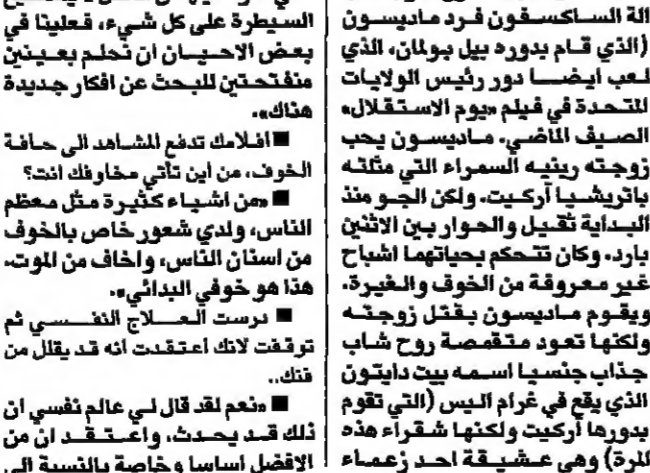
السيطرة على كل شيء، فعلينا في بعض الاحيان ان نحلم بعينين منفتحتين للبحث عن افكار جديدة هناك».

■ افلامك تدفع المشاهد الى حافة الخوف، من اين تأتي مخاوفك انت؟

■ «من اشياء كثيرة مثل معظم الناس، ولدي شعور خاص بالخوف من اسنان الناس، واخاف من الموت، هذا هو خوفي البدائي».

■ درست العلاج النفسي ثم توقفت لانك اعتقدت انه قد يقلل من فنك..

■ «نعم لقد قال لي عالم نفسي ان ذلك قد يحدث، واعتقد ان من الافضل اساسا وخاصة بالنسبة الى

آلة الساكسفون فرد ماديسون (الذي قام بدوره بيل بولمان، الذي لعب ايضا دور رئيس الولايات المتحدة في فيلم «يوم الاستقلال» الصيف الماضي. ماديسون يحب زوجته رينيه السمراء التي مثلته باتريشيا آركيت. ولكن الجو منذ البداية ثقيل والحوار بين الاثنين بارد. وكان تتحكم بحياتهما اشباح غير معروفة من الخوف والغيرة. ويقوم ماديسون بقتل زوجته ولكنها تعود متقمصة روح شاب جذاب جنسيا اسمه بيت دايتون الذي يقع في غرام اليس (التي تقوم بدورها آركيت ولكنها شقراء هذه المرة) وهي عشيقة احد زعماء